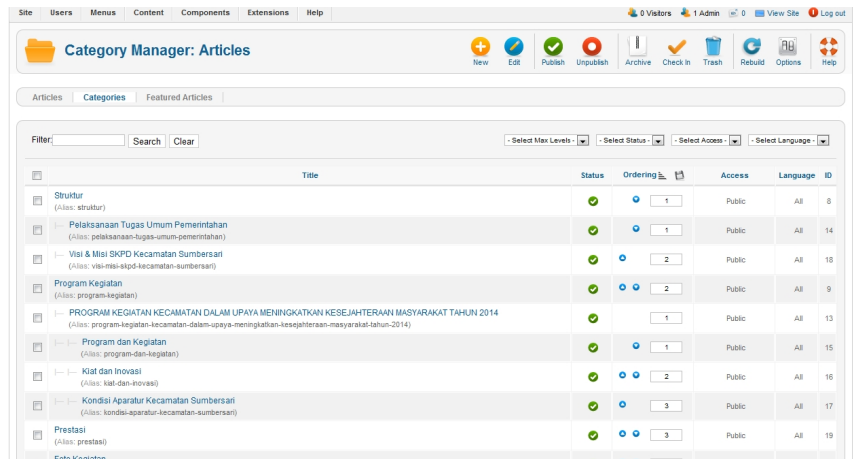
Site | Users | Menus | Content | Components | Extensions | Help

0 Visitors | 1 Admin | 0 | View Site | Log out

Category Manager: Articles

New | Edit | Publish | Unpublish | Archive | Check In | Trash | Rebuild | Options | Help

Articles | Categories | Featured Articles

Filter: Search Clear

- Select Max Levels - | - Select Status - | - Select Access - | - Select Language -

| | Title | Status | Ordering | Access | Language | ID |
|---|---|---|---|---|---|---|
| | Struktur (Alias: struktur) | | 1 | Public | All | 8 |
| | Pelaksanaan Tugas Umum Pemerintahan (Alias: pelaksanaan-tugas-umum-pemerintahan) | | 1 | Public | All | 14 |
| | Visi & Misi SKPD Kecamatan Sumbersari (Alias: visi-misi-skpd-kecamatan-sumbersari) | | 2 | Public | All | 18 |
| | Program Kegiatan (Alias: program-kegiatan) | | 2 | Public | All | 9 |
| | PROGRAM KEGIATAN KECAMATAN DALAM UPAYA MENINGKATKAN KESEJAHTERAAN MASYARAKAT TAHUN 2014 (Alias: program-kegiatan-kecamatan-dalam-upaya-meningkatkan-kesejahteraan-masyarakat-tahun-2014) | | 1 | Public | All | 13 |
| | Program dan Kegiatan (Alias: program-dan-kegiatan) | | 1 | Public | All | 15 |
| | Kiat dan Inovasi (Alias: kiat-dan-inovasi) | | 2 | Public | All | 16 |
| | Kondisi Aparatur Kecamatan Sumbersari (Alias: kondisi-aparatur-kecamatan-sumbersari) | | 3 | Public | All | 17 |
| | Prestasi (Alias: prestasi) | | 3 | Public | All | 19 |